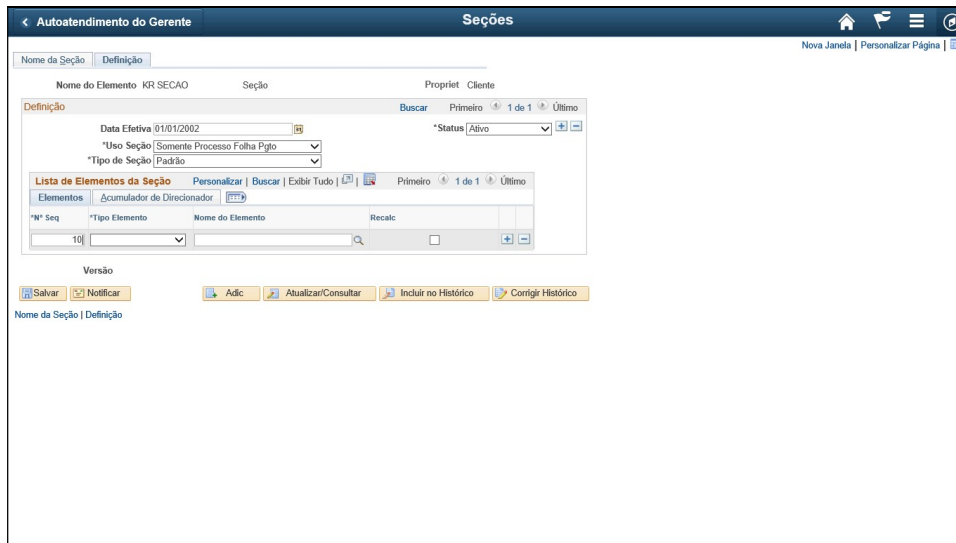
< Autoatendimento do Gerente

Seções

Nova Janela | Personalizar Página |

Nome da Seção | Definição

Nome do Elemento KR SECAO Seção Propriet Cliente

Definição

Buscar Primeiro 1 de 1 Último

Data Efetiva 01/01/2002

*Status Ativo

*Uso Seção Somente Processo Folha Pgto

*Tipo de Seção Padrão

Lista de Elementos da Seção Personalizar | Buscar | Exibir Tudo | Primeiro 1 de 1 Último

Elementos | Acumulador de Direcionador

| *Nº Seq | *Tipo Elemento | Nome do Elemento | Recalc |
|---|---|---|---|
| 10 | | | |

Versão

Salvar Notificar Adic Atualizar/Consultar Incluir no Histórico Corrigir Histórico

Nome da Seção | Definição